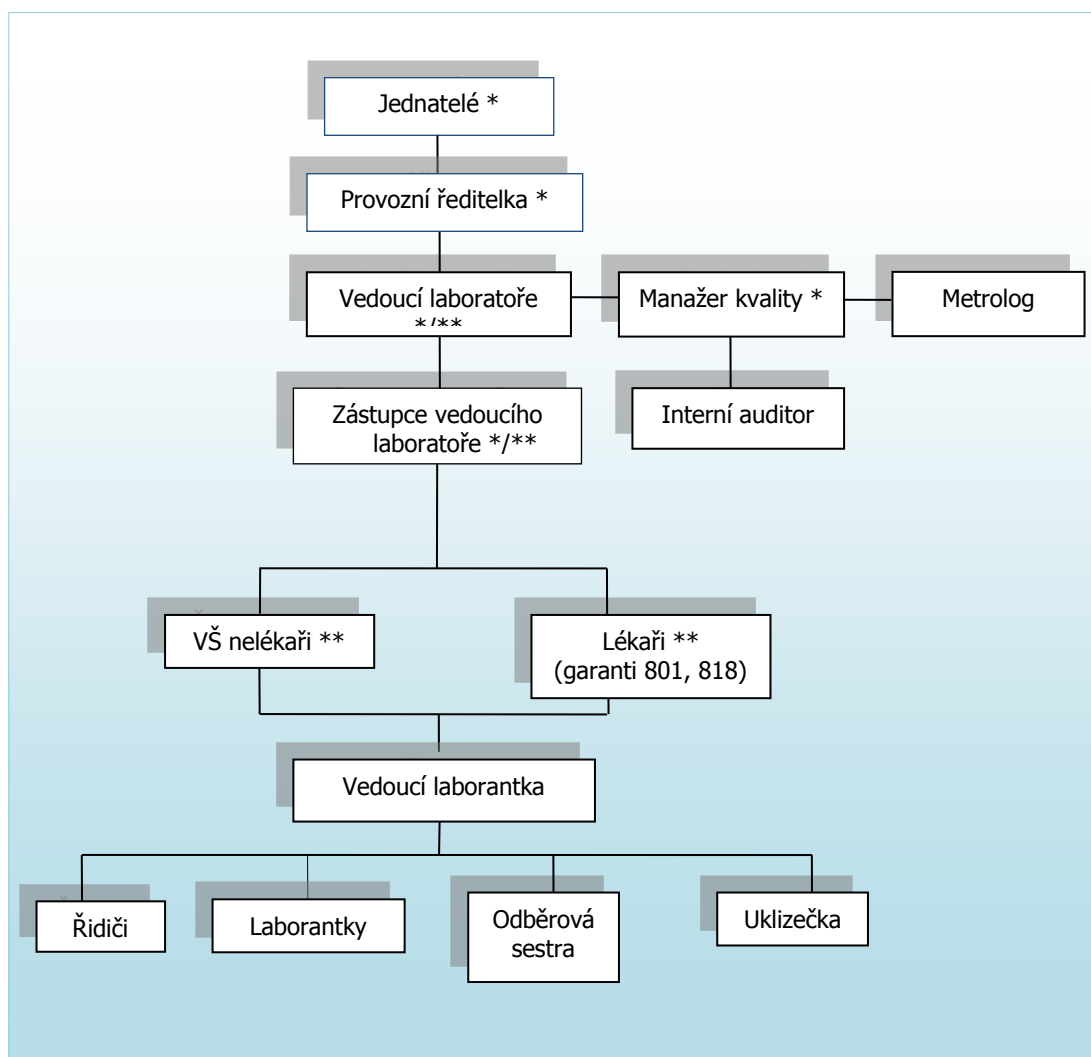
Jednatelé *

Provozní ředitelka *

Vedoucí laboratoře */**

Manažer kvality *

Metrolog

Interní auditor

Zástupce vedoucího laboratoře */**

VŠ nelékaři **

Lékaři ** (garanti 801, 818)

Vedoucí laborantka

Řidiči

Laborantky

Odběrová sestra

Uklizečka